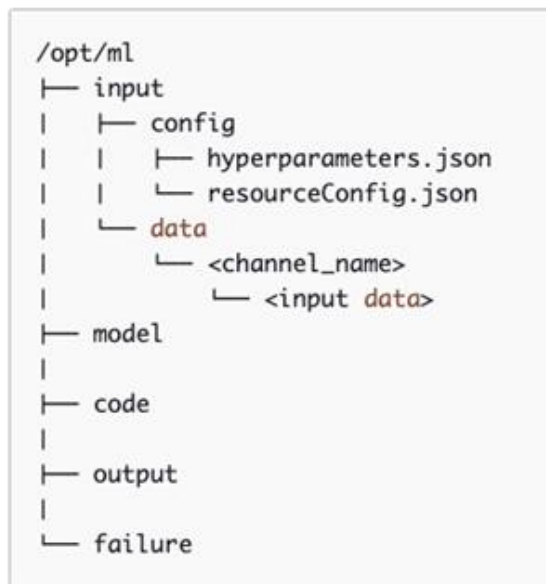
/opt/ml
├── input
│   ├── config
│   │   ├── hyperparameters.json
│   │   └── resourceConfig.json
│   └── data
│       └── <channel_name>
│           └── <input data>
├── model
│
├── code
│
├── output
│
└── failure